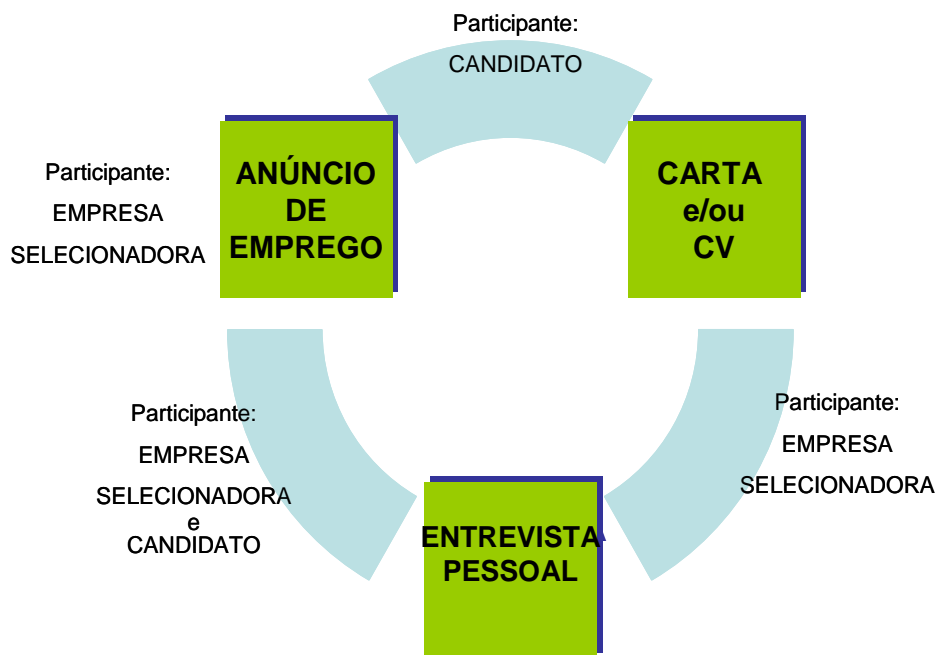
Participante:
CANDIDATO

Participante:
EMPRESA
SELECIONADORA

ANÚNCIO DE EMPREGO

CARTA e/ou CV

Participante:
EMPRESA
SELECIONADORA
e
CANDIDATO

Participante:
EMPRESA
SELECIONADORA

ENTREVISTA PESSOAL